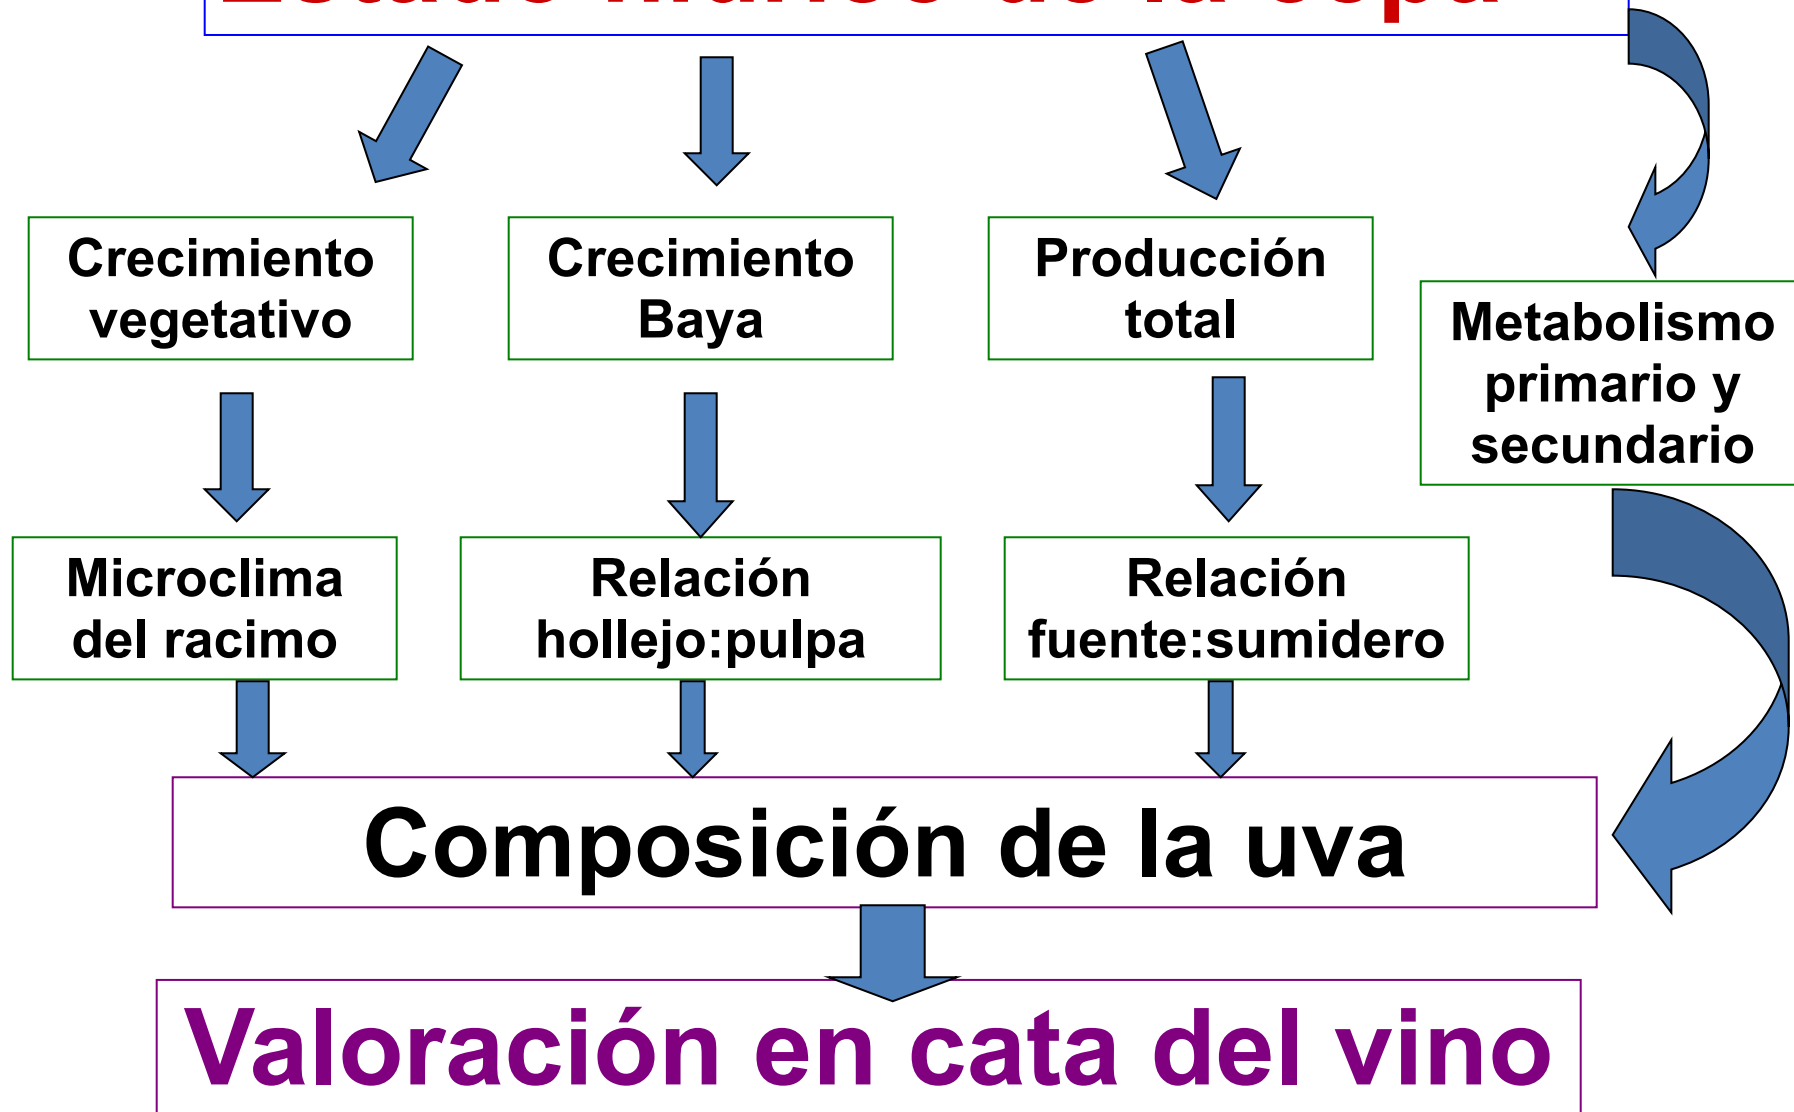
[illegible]

Crecimiento vegetativo

Crecimiento Baya

Producción total

Metabolismo primario y secundario

Microclima del racimo

Relación hollejo:pulpa

Relación fuente:sumidero

Composición de la uva

Valoración en cata del vino